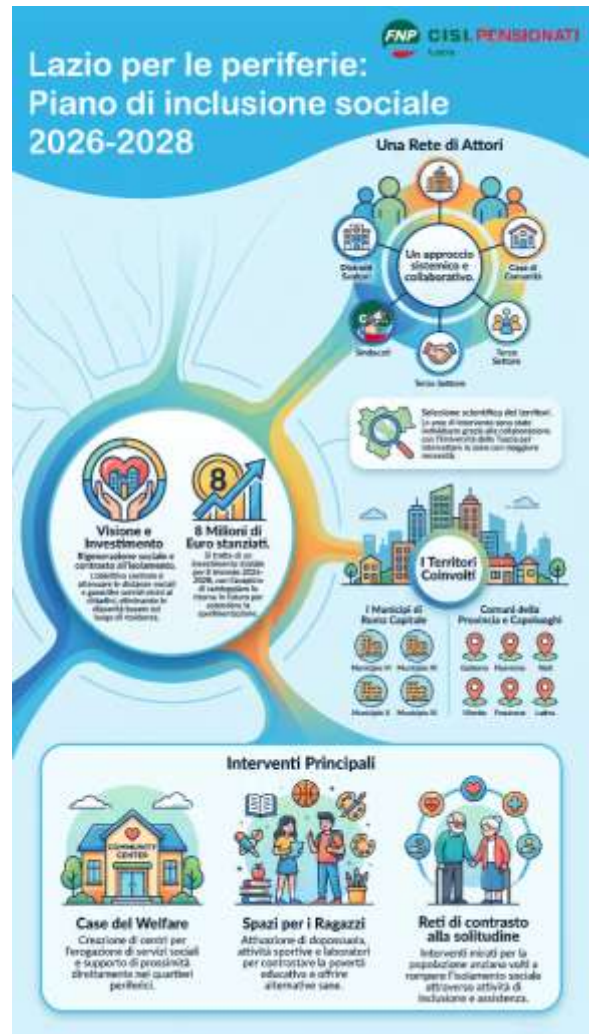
FNP CISL PENSIONATI

Lazio per le periferie: Piano di inclusione sociale 2026-2028

Una Rete di Attori

Un approccio sistemico e collaborativo.

Distretti Sociali

Case di Comunità

Sindacati

Terzo Settore

Terzo Settore

Selezione scientifica dei territori. Le aree di intervento sono state individuate grazie alla collaborazione con l'Università della Tuscia per identificare le zone con maggiore necessità.

Visione e Investimento

Rigenerazione sociale e contrasto all'isolamento. L'obiettivo centrale è attenuare le distanze sociali e garantire servizi vicini ai cittadini, eliminando le disparità basate sul luogo di residenza.

8 Milioni di Euro stanziati.

Si tratta di un investimento stabile per il triennio 2026-2028, con l'auspicio di raddoppiare le risorse in futuro per estendere la sperimentazione.

I Territori Coinvolti

I Municipi di Roma Capitale

Municipio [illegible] | Municipio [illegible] | Municipio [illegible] | Municipio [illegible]

Comuni della Provincia e Capoluoghi

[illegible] | Fiumicino | Rieti | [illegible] | Frosinone | Latina

Interventi Principali

COMMUNITY CENTER

Case del Welfare

Creazione di centri per l'erogazione di servizi sociali e supporto di prossimità direttamente nei quartieri periferici.

Spazi per i Ragazzi

Attivazione di doposcuola, attività sportive e laboratori per contrastare la povertà educativa e offrire alternative sane.

Reti di contrasto alla solitudine

Interventi mirati per la popolazione anziana volti a rompere l'isolamento sociale attraverso attività di inclusione e assistenza.